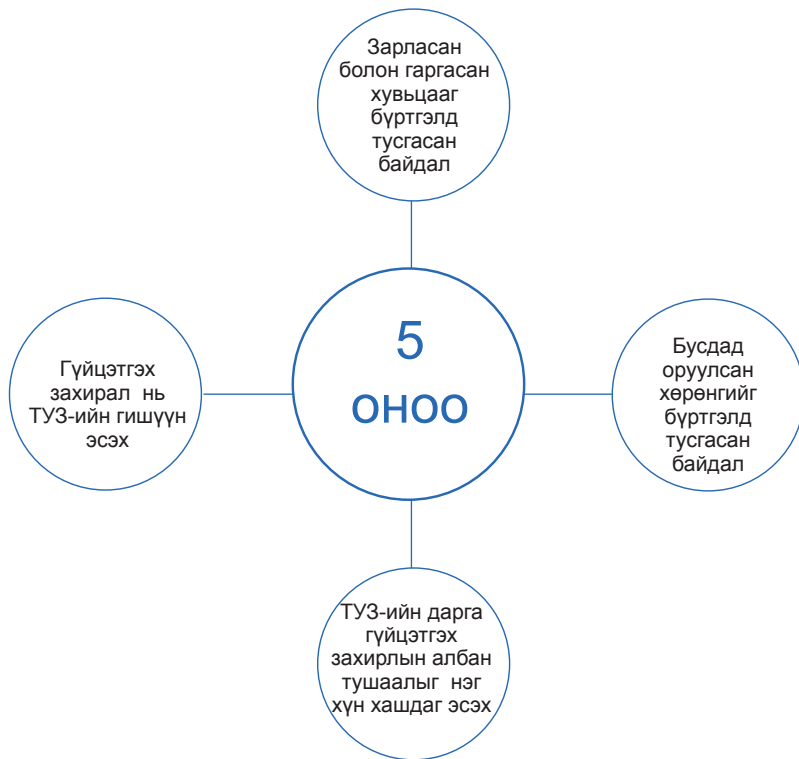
Зарласан болон гаргасан хувьцааг бүртгэлд тусгасан байдал

Гүйцэтгэх захирал нь ТУЗ-ийн гишүүн эсэх

5 оноо

Бусдад оруулсан хөрөнгийг бүртгэлд тусгасан байдал

ТУЗ-ийн дарга гүйцэтгэх захирлын албан тушаалыг нэг хүн хашдаг эсэх